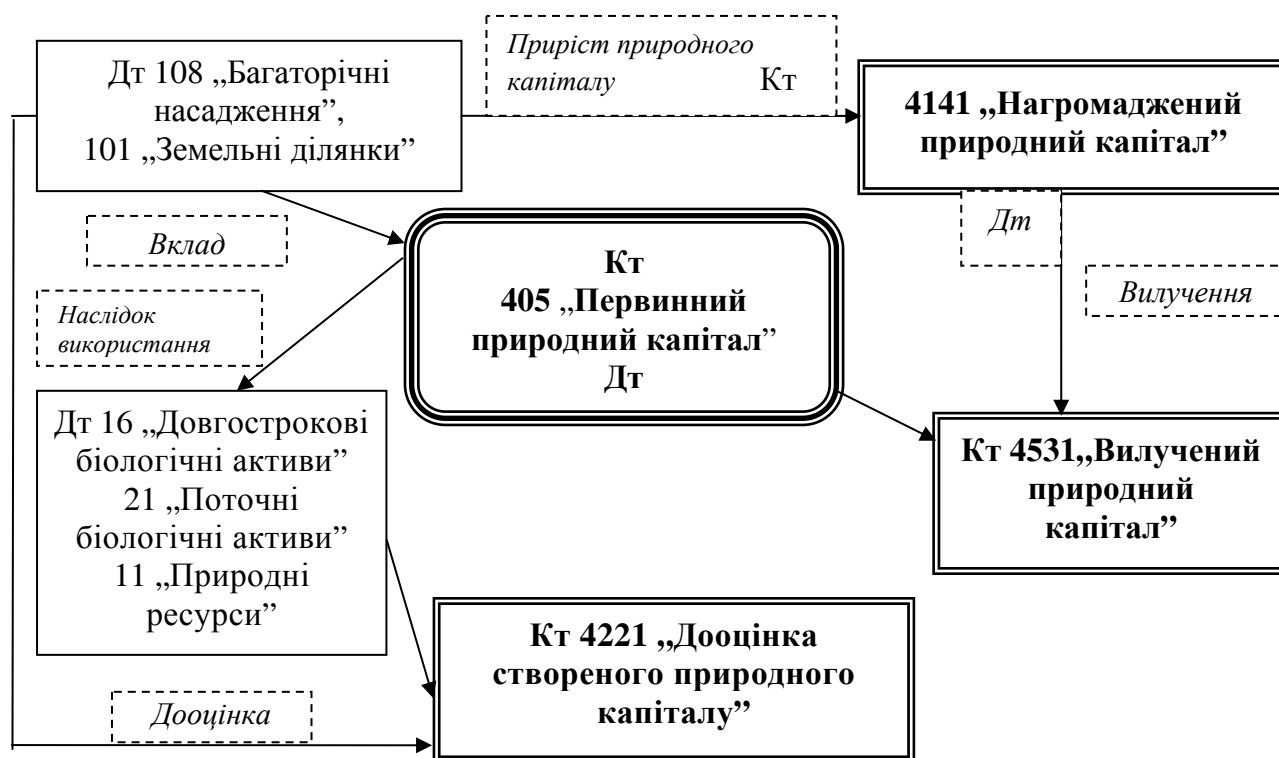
Дт 108 „Багаторічні насадження”, 101 „Земельні ділянки”

Приріст природного капіталу Кт

4141 „Нагромаджений природний капітал”

Вклад

Кт
405 „Первинний природний капітал”
Дт

Дт

Вилучення

Наслідок використання

Дт 16 „Довгострокові біологічні активи” 21 „Поточні біологічні активи” 11 „Природні ресурси”

Кт 4531„Вилучений природний капітал”

Кт 4221 „Дооцінка створеного природного капіталу”

Дооцінка